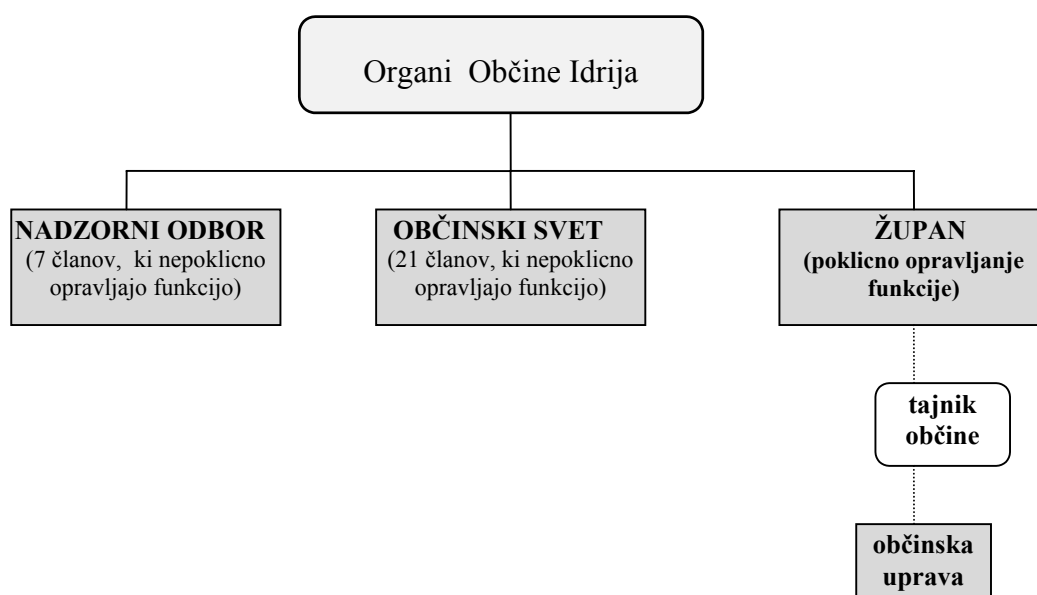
Organi Občine Idrija

NADZORNI ODBOR
(7 članov, ki nepoklicno opravljajo funkcijo)

OBČINSKI SVET
(21 članov, ki nepoklicno opravljajo funkcijo)

ŽUPAN
(poklicno opravljanje funkcije)

tajnik občine

občinska uprava